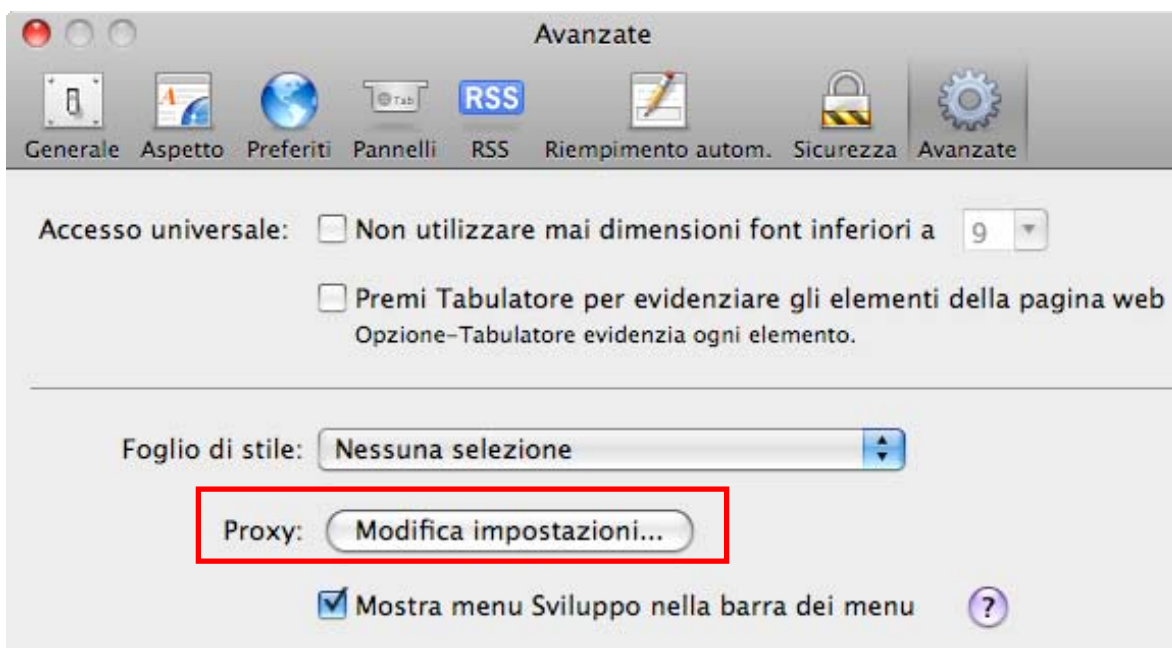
Avanzate

Generale Aspetto Preferiti Pannelli RSS Riempimento autom. Sicurezza Avanzate

Tab RSS

Accesso universale: Non utilizzare mai dimensioni font inferiori a 9

Premi Tabulatore per evidenziare gli elementi della pagina web
Opzione-Tabulatore evidenzia ogni elemento.

Foglio di stile: Nessuna selezione

Proxy: Modifica impostazioni...

Mostra menu Sviluppo nella barra dei menu ?